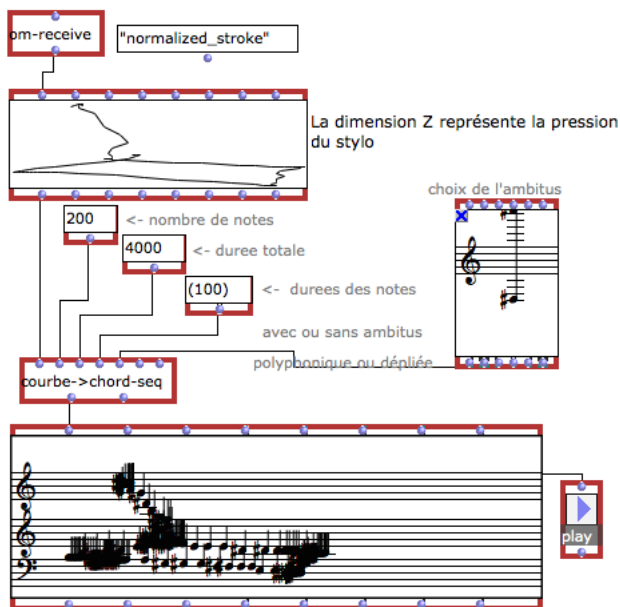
om-receive

"normalized_stroke"

La dimension Z représente la pression du stylo

200 <- nombre de notes

4000 <- duree totale

(100) <- durees des notes

choix de l'ambitus

avec ou sans ambitus

polyphonique ou dépliée

courbe->chord-seq

play